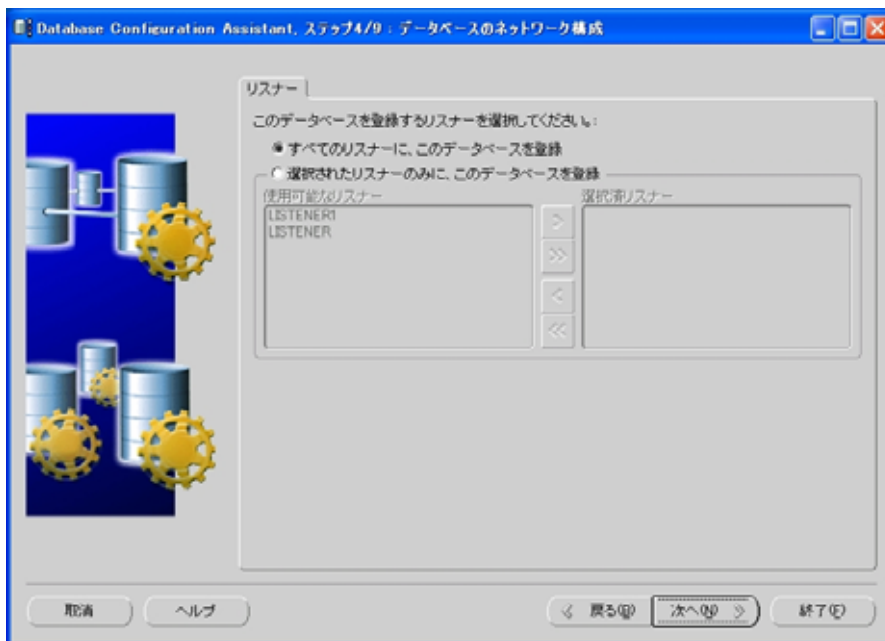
Database Configuration Assistant, ステップ4/9 : データベースのネットワーク構成

リスナー

このデータベースを登録するリスナーを選択してください:

すべてのリスナーに、このデータベースを登録

選択されたリスナーのみに、このデータベースを登録

使用可能なリスナー

LISTENER1
LISTENER

>
>>
<
<<

選択済リスナー

取消

ヘルプ

< 戻る(B)

次へ(N) >

終了(F)